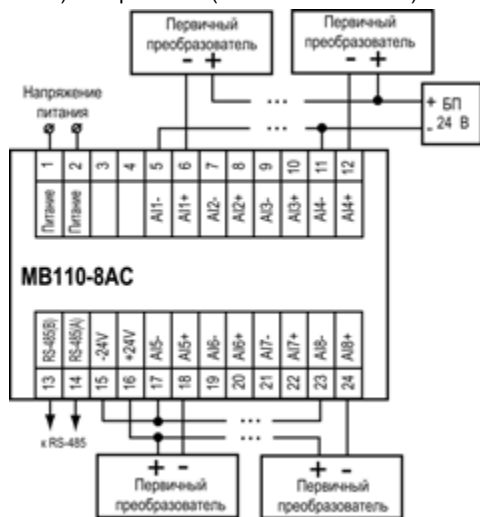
Первичный преобразователь
- +

Первичный преобразователь
- +

Напряжение питания

+ БП
- 24 В

| 1 | 2 | 3 | 4 | 5 | 6 | 7 | 8 | 9 | 10 | 11 | 12 |
|---|---|---|---|---|---|---|---|---|---|---|---|
| Питание | Питание | | | AI1- | AI1+ | AI2- | AI2+ | AI3- | AI3+ | AI4- | AI4+ |

МВ110-8АС

| RS-485(B) | RS-485(A) | -24V | +24V | AI5- | AI5+ | AI6- | AI6+ | AI7- | AI7+ | AI8- | AI8+ |
|---|---|---|---|---|---|---|---|---|---|---|---|
| 13 | 14 | 15 | 16 | 17 | 18 | 19 | 20 | 21 | 22 | 23 | 24 |

к RS-485

+ -
Первичный преобразователь

+ -
Первичный преобразователь